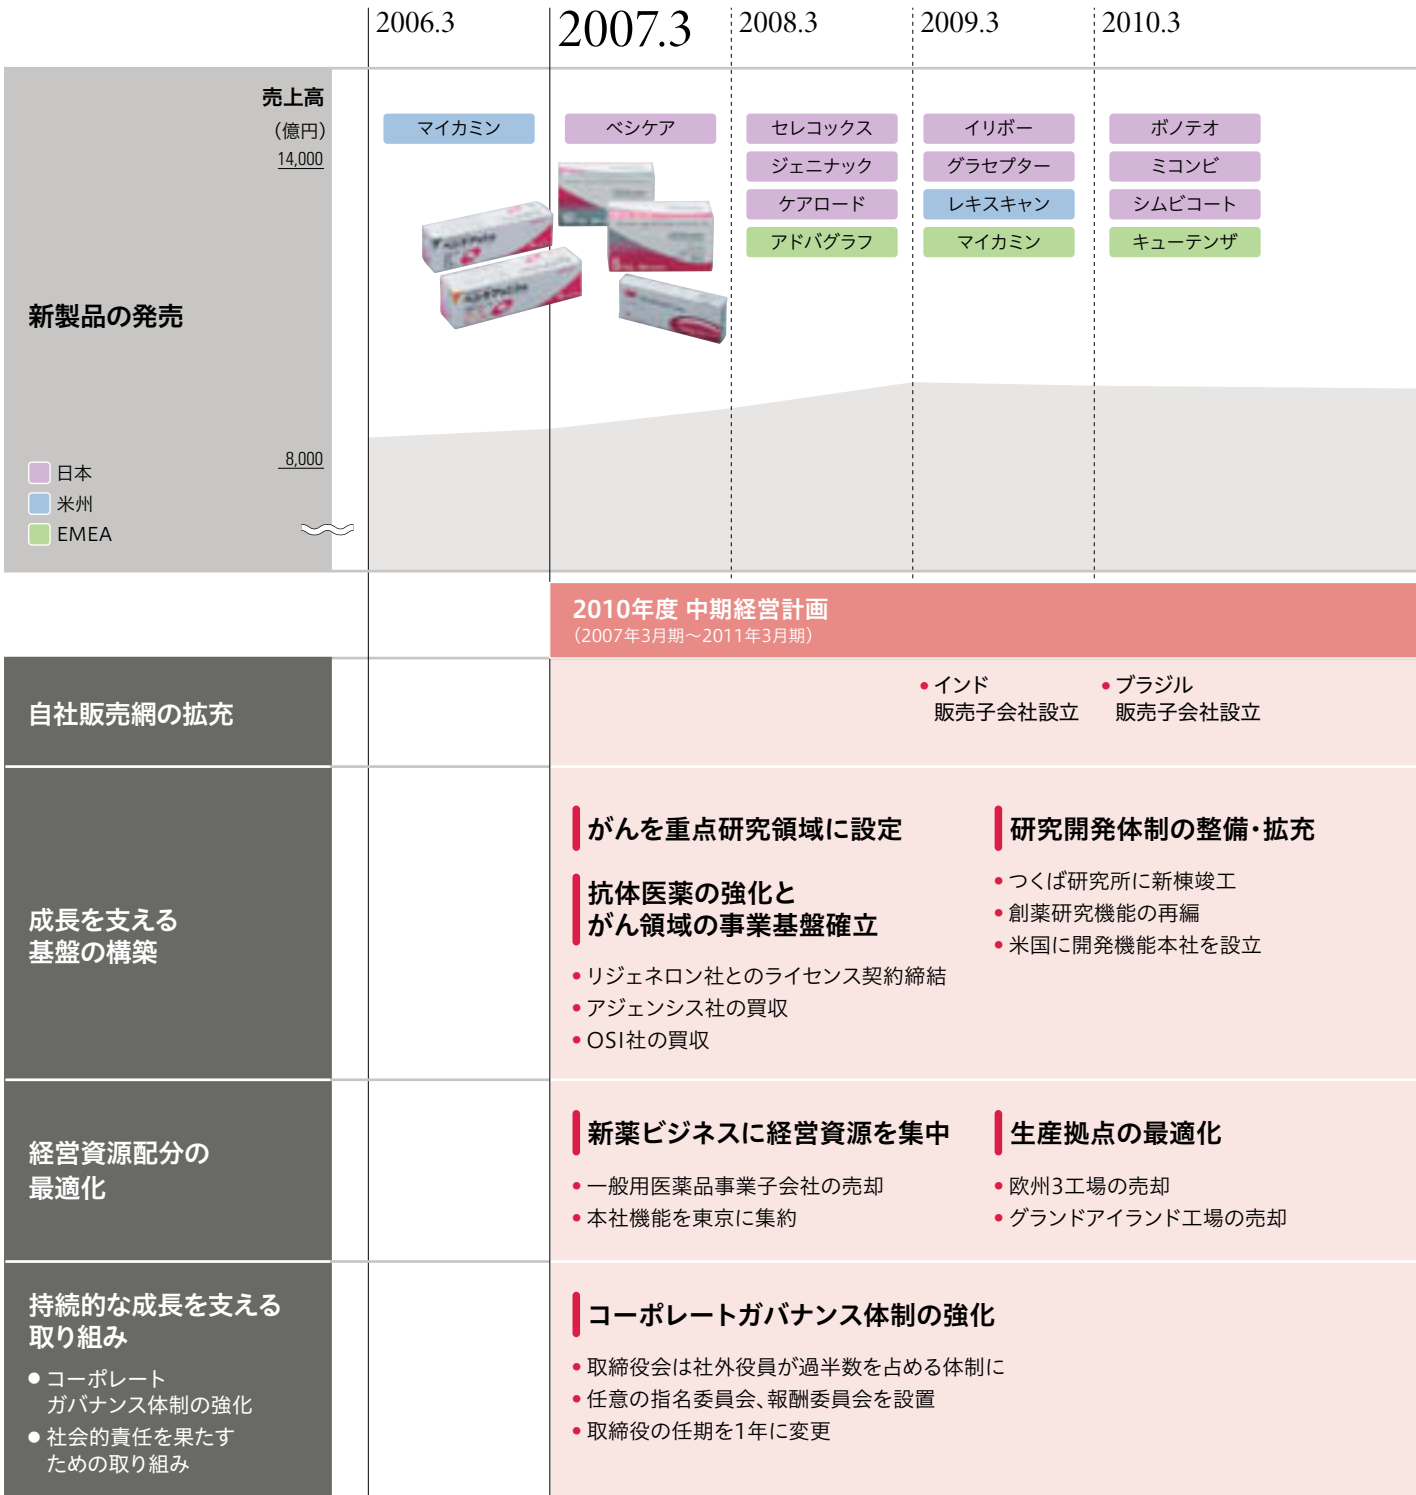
2006.3 2007.3 2008.3 2009.3 2010.3

売上高
(億円)
14,000

新製品の発売

8,000

日本
米州
EMEA

マイカミン

ベシケア

セレコックス
ジェニナック
ケアロード
アドバグラフ

イリボー
グラセプター
レキスキャン
マイカミン

ボノテオ
ミコンビ
シムビコート
キューテンザ

2010年度 中期経営計画
(2007年3月期〜2011年3月期)

自社販売網の拡充

• インド
販売子会社設立

• ブラジル
販売子会社設立

成長を支える基盤の構築

がんを重点研究領域に設定

抗体医薬の強化と
がん領域の事業基盤確立

• リジェネロン社とのライセンス契約締結
• アジェンシス社の買収
• OSI社の買収

研究開発体制の整備・拡充

• つくば研究所に新棟竣工
• 創薬研究機能の再編
• 米国に開発機能本社を設立

経営資源配分の最適化

新薬ビジネスに経営資源を集中

• 一般用医薬品事業子会社の売却
• 本社機能を東京に集約

生産拠点の最適化

• 欧州3工場の売却
• グランドアイランド工場の売却

持続的な成長を支える取り組み

● コーポレート
ガバナンス体制の強化
● 社会的責任を果たす
ための取り組み

コーポレートガバナンス体制の強化

• 取締役会は社外役員が過半数を占める体制に
• 任意の指名委員会、報酬委員会を設置
• 取締役の任期を1年に変更